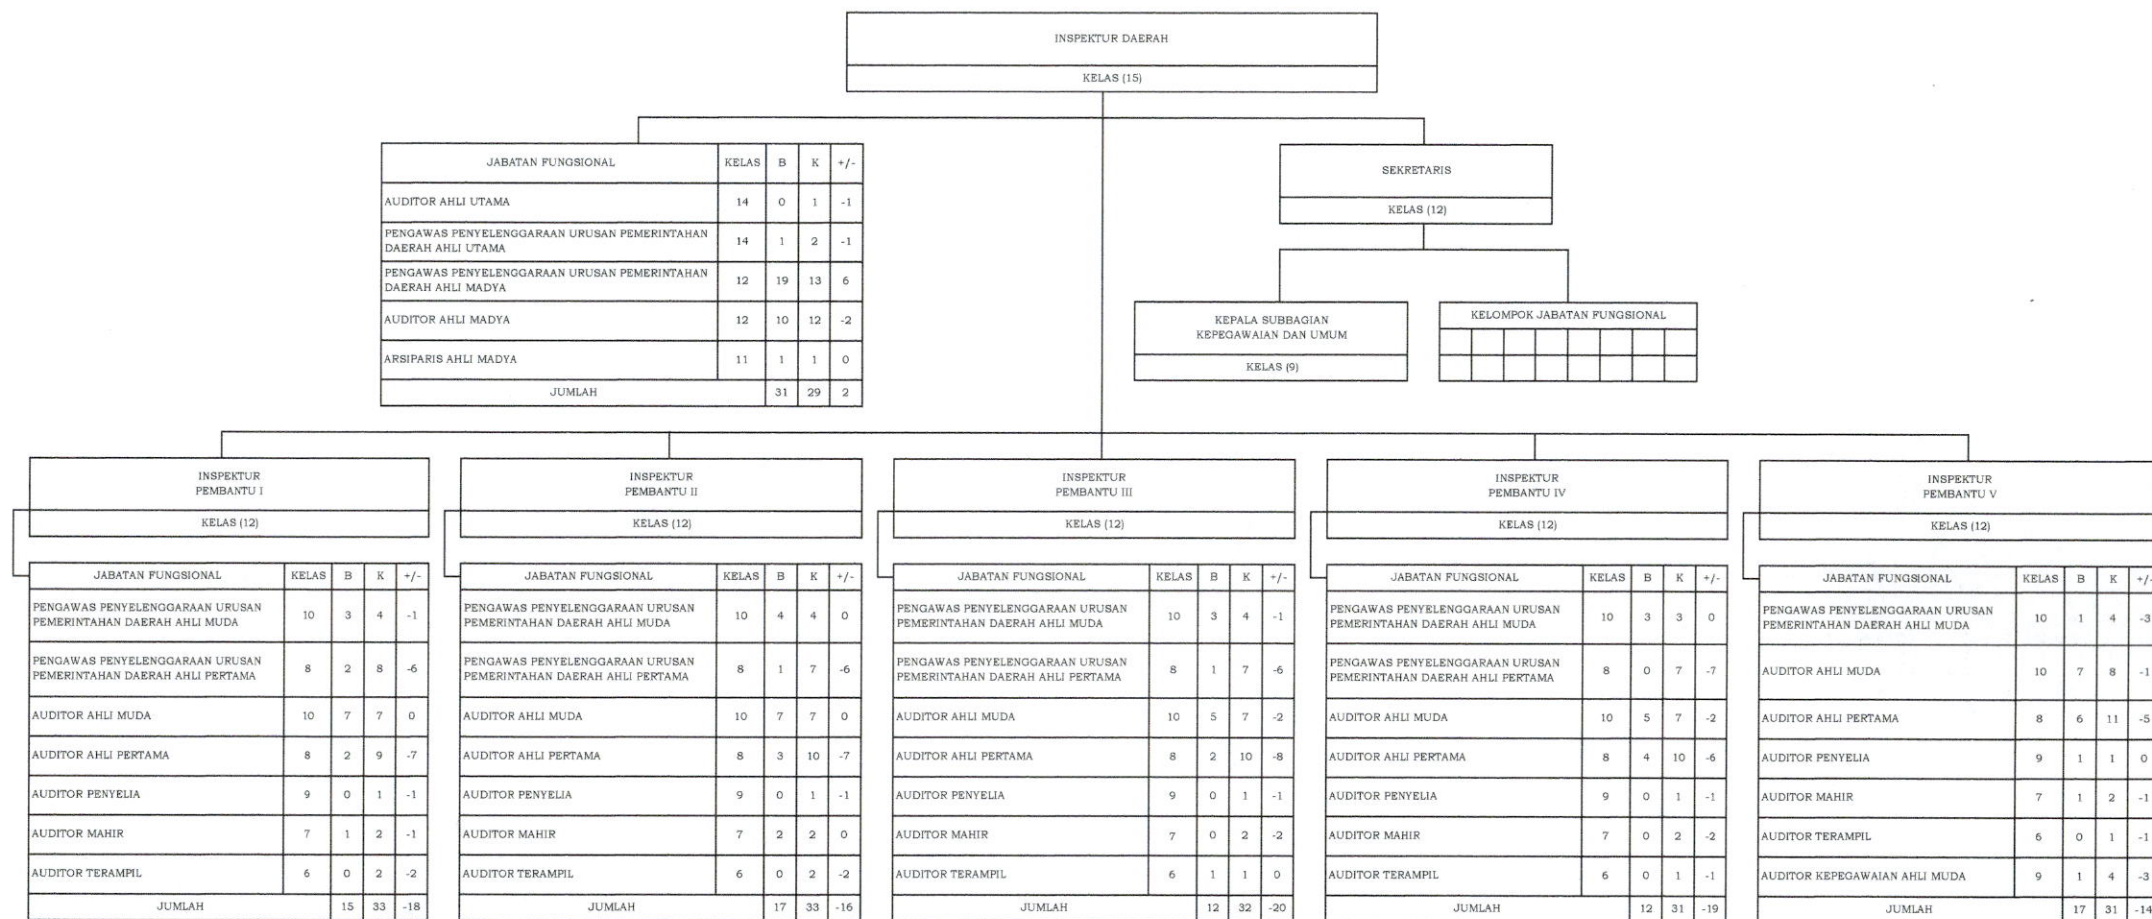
INSPEKTUR DAERAH
KELAS (15)

| JABATAN FUNGSIONAL | KELAS | B | K | +/- |
|---|---|---|---|---|
| AUDITOR AHLI UTAMA | 14 | 0 | 1 | -1 |
| PENGAWAS PENYELENGGARAAN URUSAN PEMERINTAHAN DAERAH AHLI UTAMA | 14 | 1 | 2 | -1 |
| PENGAWAS PENYELENGGARAAN URUSAN PEMERINTAHAN DAERAH AHLI MADYA | 12 | 19 | 13 | 6 |
| AUDITOR AHLI MADYA | 12 | 10 | 12 | -2 |
| ARSIPARIS AHLI MADYA | 11 | 1 | 1 | 0 |
| JUMLAH | | 31 | 29 | 2 |

SEKRETARIS
KELAS (12)

KEPALA SUBBAGIAN KEPEGAWAIAN DAN UMUM
KELAS (9)

KELOMPOK JABATAN FUNGSIONAL

INSPEKTUR PEMBANTU I
KELAS (12)

| JABATAN FUNGSIONAL | KELAS | B | K | +/- |
|---|---|---|---|---|
| PENGAWAS PENYELENGGARAAN URUSAN PEMERINTAHAN DAERAH AHLI MUDA | 10 | 3 | 4 | -1 |
| PENGAWAS PENYELENGGARAAN URUSAN PEMERINTAHAN DAERAH AHLI PERTAMA | 8 | 2 | 8 | -6 |
| AUDITOR AHLI MUDA | 10 | 7 | 7 | 0 |
| AUDITOR AHLI PERTAMA | 8 | 2 | 9 | -7 |
| AUDITOR PENYELIA | 9 | 0 | 1 | -1 |
| AUDITOR MAHIR | 7 | 1 | 2 | -1 |
| AUDITOR TERAMPIL | 6 | 0 | 2 | -2 |
| JUMLAH | | 15 | 33 | -18 |

INSPEKTUR PEMBANTU II
KELAS (12)

| JABATAN FUNGSIONAL | KELAS | B | K | +/- |
|---|---|---|---|---|
| PENGAWAS PENYELENGGARAAN URUSAN PEMERINTAHAN DAERAH AHLI MUDA | 10 | 4 | 4 | 0 |
| PENGAWAS PENYELENGGARAAN URUSAN PEMERINTAHAN DAERAH AHLI PERTAMA | 8 | 1 | 7 | -6 |
| AUDITOR AHLI MUDA | 10 | 7 | 7 | 0 |
| AUDITOR AHLI PERTAMA | 8 | 3 | 10 | -7 |
| AUDITOR PENYELIA | 9 | 0 | 1 | -1 |
| AUDITOR MAHIR | 7 | 2 | 2 | 0 |
| AUDITOR TERAMPIL | 6 | 0 | 2 | -2 |
| JUMLAH | | 17 | 33 | -16 |

INSPEKTUR PEMBANTU III
KELAS (12)

| JABATAN FUNGSIONAL | KELAS | B | K | +/- |
|---|---|---|---|---|
| PENGAWAS PENYELENGGARAAN URUSAN PEMERINTAHAN DAERAH AHLI MUDA | 10 | 3 | 4 | -1 |
| PENGAWAS PENYELENGGARAAN URUSAN PEMERINTAHAN DAERAH AHLI PERTAMA | 8 | 1 | 7 | -6 |
| AUDITOR AHLI MUDA | 10 | 5 | 7 | -2 |
| AUDITOR AHLI PERTAMA | 8 | 2 | 10 | -8 |
| AUDITOR PENYELIA | 9 | 0 | 1 | -1 |
| AUDITOR MAHIR | 7 | 0 | 2 | -2 |
| AUDITOR TERAMPIL | 6 | 1 | 1 | 0 |
| JUMLAH | | 12 | 32 | -20 |

INSPEKTUR PEMBANTU IV
KELAS (12)

| JABATAN FUNGSIONAL | KELAS | B | K | +/- |
|---|---|---|---|---|
| PENGAWAS PENYELENGGARAAN URUSAN PEMERINTAHAN DAERAH AHLI MUDA | 10 | 3 | 3 | 0 |
| PENGAWAS PENYELENGGARAAN URUSAN PEMERINTAHAN DAERAH AHLI PERTAMA | 8 | 0 | 7 | -7 |
| AUDITOR AHLI MUDA | 10 | 5 | 7 | -2 |
| AUDITOR AHLI PERTAMA | 8 | 4 | 10 | -6 |
| AUDITOR PENYELIA | 9 | 0 | 1 | -1 |
| AUDITOR MAHIR | 7 | 0 | 2 | -2 |
| AUDITOR TERAMPIL | 6 | 0 | 1 | -1 |
| JUMLAH | | 12 | 31 | -19 |

INSPEKTUR PEMBANTU V
KELAS (12)

| JABATAN FUNGSIONAL | KELAS | B | K | +/- |
|---|---|---|---|---|
| PENGAWAS PENYELENGGARAAN URUSAN PEMERINTAHAN DAERAH AHLI MUDA | 10 | 1 | 4 | -3 |
| AUDITOR AHLI MUDA | 10 | 7 | 8 | -1 |
| AUDITOR AHLI PERTAMA | 8 | 6 | 11 | -5 |
| AUDITOR PENYELIA | 9 | 1 | 1 | 0 |
| AUDITOR MAHIR | 7 | 1 | 2 | -1 |
| AUDITOR TERAMPIL | 6 | 0 | 1 | -1 |
| AUDITOR KEPEGAWAIAN AHLI MUDA | 9 | 1 | 4 | -3 |
| JUMLAH | | 17 | 31 | -14 |